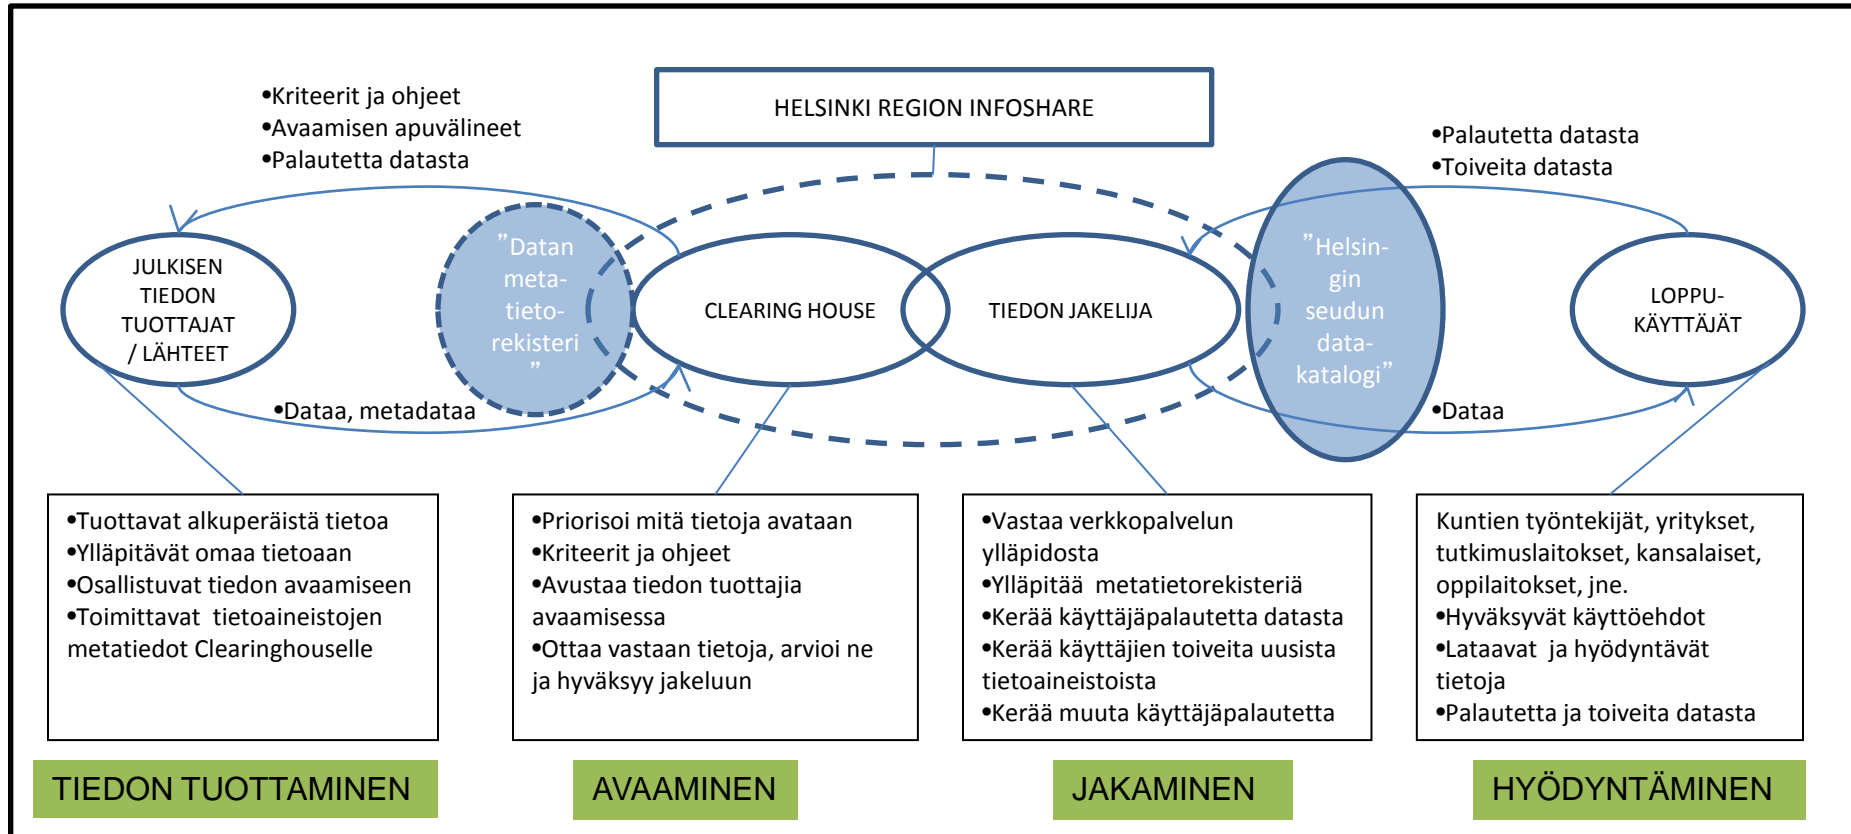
HELSINKI REGION INFOSHARE

•Kriteerit ja ohjeet
•Avaamisen apuvälineet
•Palautetta datasta

•Palautetta datasta
•Toiveita datasta

JULKISEN TIEDON TUOTTAJAT / LÄHTEET

"Datan meta-tieto-rekisteri"

CLEARING HOUSE

TIEDON JAKELIJA

"Helsin-gin seudun data-katalogi"

LOPPU-KÄYTTÄJÄT

•Dataa, metadataa

•Dataa

•Tuottavat alkuperäistä tietoa
•Ylläpitävät omaa tietoaan
•Osallistuvat tiedon avaamiseen
•Toimittavat tietoaineistojen metatiedot Clearinghouselle

•Priorisoi mitä tietoja avataan
•Kriteerit ja ohjeet
•Avustaa tiedon tuottajia avaamisessa
•Ottaa vastaan tietoja, arvioi ne ja hyväksyy jakeluun

•Vastaa verkkopalvelun ylläpidosta
•Ylläpitää metatietorekisteriä
•Kerää käyttäjäpalautetta datasta
•Kerää käyttäjien toiveita uusista tietoaineistoista
•Kerää muuta käyttäjäpalautetta

Kuntien työntekijät, yritykset, tutkimuslaitokset, kansalaiset, oppilaitokset, jne.
•Hyväksyvät käyttöehdot
•Lataavat ja hyödyntävät tietoja
•Palautetta ja toiveita datasta

TIEDON TUOTTAMINEN

AVAAMINEN

JAKAMINEN

HYÖDYNTÄMINEN